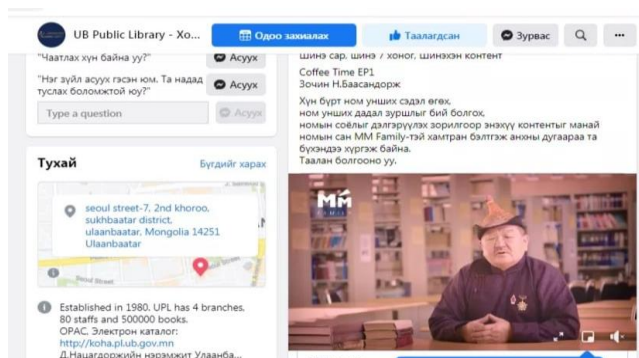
UB Public Library - Хо...

Одоо захиалах

Таалагдсан

Зурвас

"Чаатлах хүн байна уу?"

Асуух

"Нэг зүйл асуух гэсэн юм. Та надад туслах боломжтой юу?"

Асуух

Type a question

Асуух

Тухай

Бүгдийг харах

seoul street-7, 2nd khoroo, sukhbaatar district, ulaanbaatar, Mongolia 14251 Ulaanbaatar

Established in 1980. UPL has 4 branches, 80 staffs and 500000 books. ОРАС, Электрон каталог: http://koha.pl.ub.gov.mn Д.Нацагдоржийн нэрэмжит Улаанба...

шинэ сар, шинэ 7 хоног, шинэхэн контент

Coffee Time EP1
Зочин Н.Баасандорж

Хүн бүрт ном унших сэдэл өгөх, ном унших дадал зуршилтай бий болгох, номын соёлыг дэлгэрүүлэх зорилгоор энэхүү контентыг манай номын сан MM Family-тэй хамтран бэлтгэж анхны дугаараа та бүхэндээ хүргэж байна.
Таалан болгооно уу.

MM